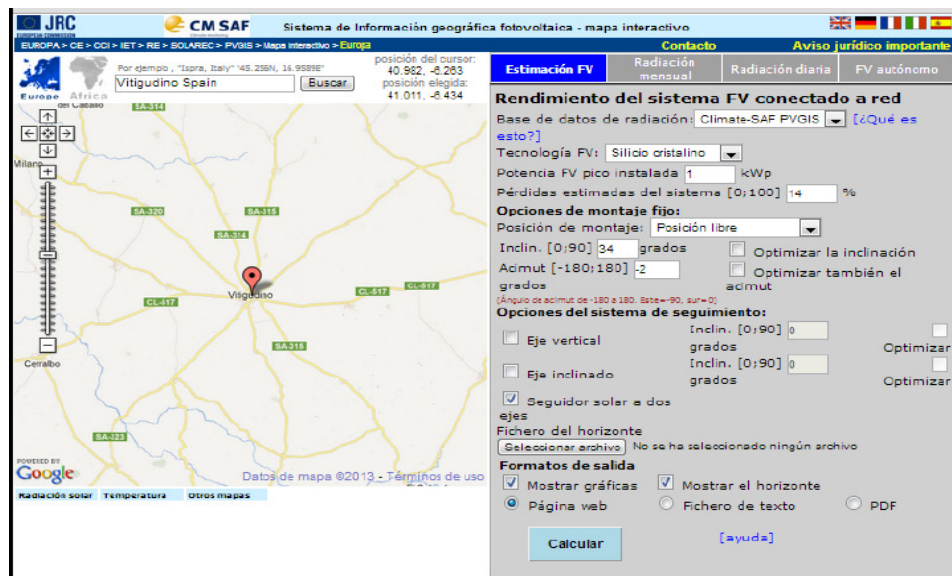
JRC EUROPEAN COMMISSION
CM SAF
Sistema de Información geográfica fotovoltaica - mapa interactivo
EUROPA > CE > CCI > IET > RE > SOLAREC > PVGIS > Mapa interactivo > Europa
Contacto
Aviso jurídico importante

Europe Africa
Por ejemplo , "Ispra, Italy" "45.256N, 16.9589E"
Vitigudino Spain
Buscar
posición del cursor: 40.982, -6.263
posición elegida: 41.011, -6.434

del Caballo
SA-314
Milano
SA-320
SA-315
SA-314
Vitigudino
CL-517
CL-517
CL-517
SA-315
Cerralbo
SA-223
POWERED BY Google
Datos de mapa ©2013 - Términos de uso
Radiación solar
Temperatura
Otros mapas

Estimación FV
Radiación mensual
Radiación diaria
FV autónomo

Rendimiento del sistema FV conectado a red
Base de datos de radiación: Climate-SAF PVGIS [¿Qué es esto?]
Tecnología FV: Silicio cristalino
Potencia FV pico instalada 1 kWp
Pérdidas estimadas del sistema [0;100] 14 %
Opciones de montaje fijo:
Posición de montaje: Posición libre
Inclin. [0;90] 34 grados
Optimizar la inclinación
Acimut [-180;180] -2 grados
Optimizar también el acimut
(Ángulo de acimut de -180 a 180. Este=-90, sur=0)
Opciones del sistema de seguimiento:
Eje vertical
Inclin. [0;90] grados 0
Optimizar
Eje inclinado
Inclin. [0;90] grados 0
Optimizar
Seguidor solar a dos ejes
Fichero del horizonte
Seleccionar archivo No se ha seleccionado ningún archivo
Formatos de salida
Mostrar gráficas
Mostrar el horizonte
Página web
Fichero de texto
PDF
Calcular
[ayuda]